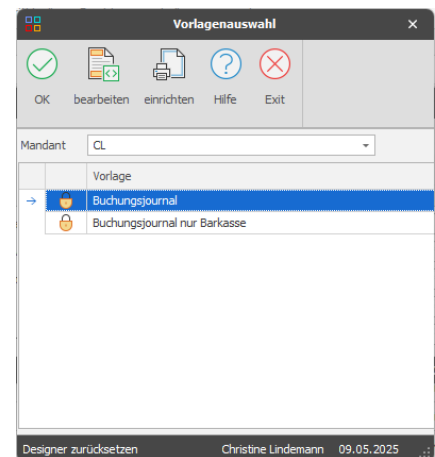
Vorlagenauswahl

OK bearbeiten einrichten Hilfe Exit

Mandant CL

| | | Vorlage |
|---|---|---|
| → | | Buchungsjournal |
| | | Buchungsjournal nur Barkasse |

Designer zurücksetzen Christine Lindemann 09.05.2025